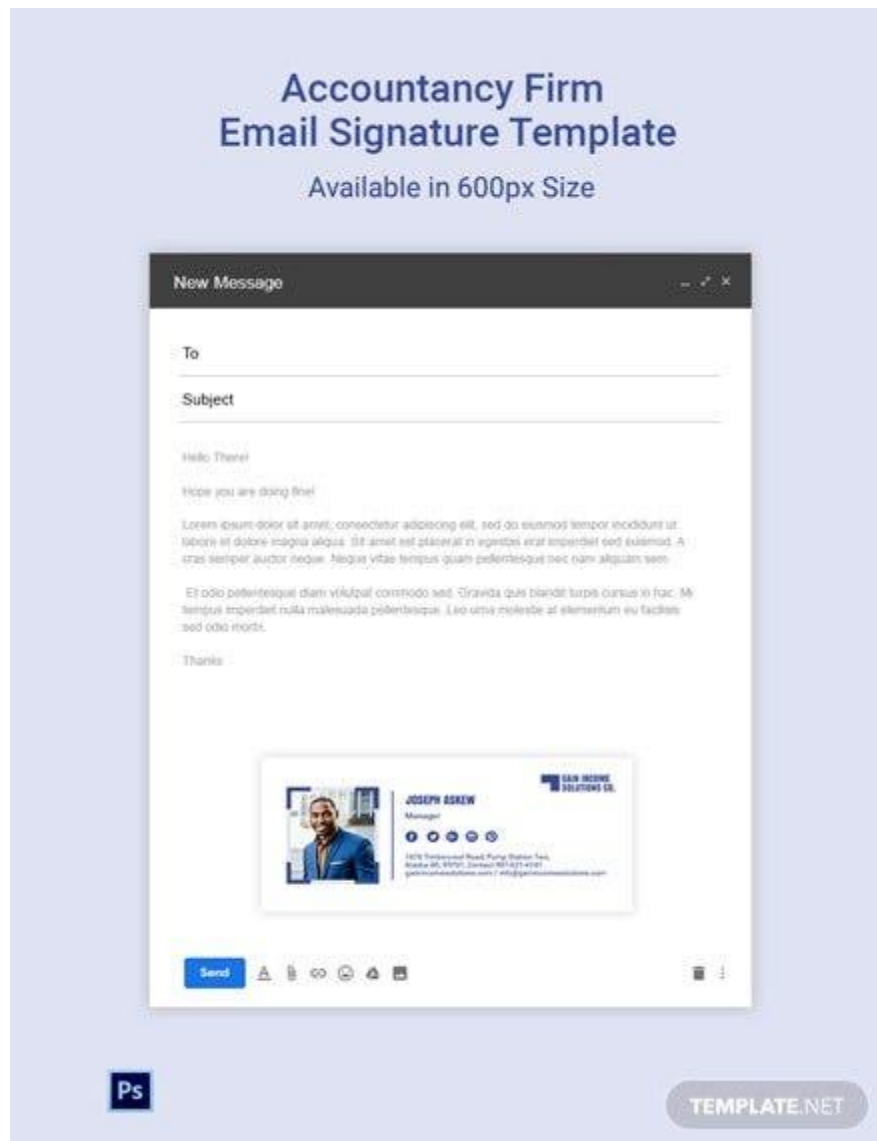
Accountancy Firm
Email Signature Template
Available in 600px Size

New Message

To

Subject

Hello There!

Hope you are doing fine!

Lorem ipsum dolor sit amet, consectetur adipiscing elit, sed do eiusmod tempor incididunt ut labore et dolore magna aliqua. Sit amet est placerat in egestas erat imperdiet sed euismod. A cras semper auctor neque. Neque vitae tempus quam pellentesque nec nam aliquam sem.

Et odio pellentesque diam volutpat commodo sed. Gravida quis blandit turpis cursus in hac. Mi tempus imperdiet nulla malesuada pellentesque. Leo urna molestie at elementum eu facilisis sed odio morbi.

Thanks

GAIN INCOME SOLUTIONS CO.

JOSEPH ASKEW
Manager

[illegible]
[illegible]

Send

Ps

TEMPLATE.NET